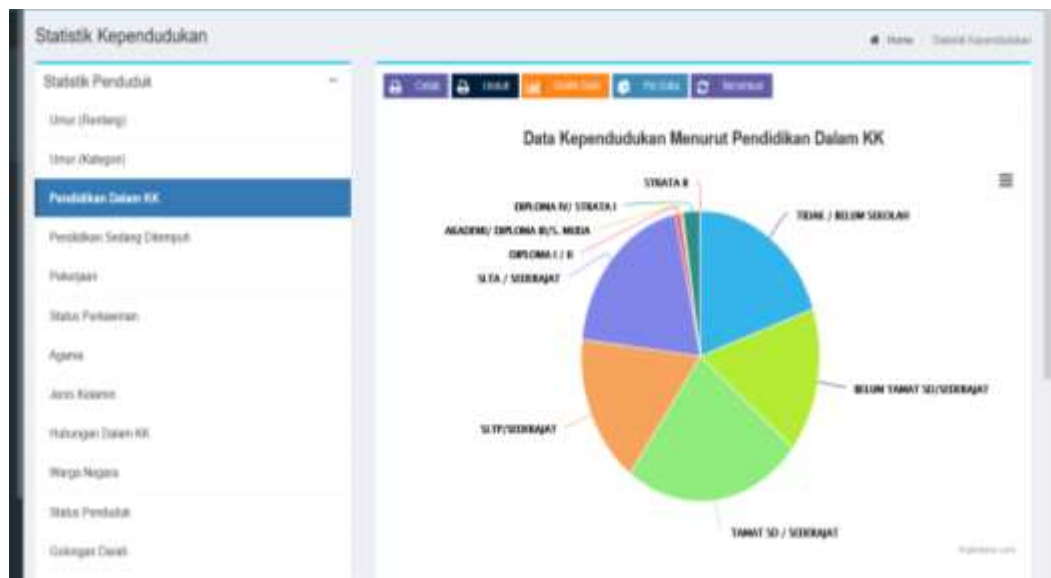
Statistik Kependudukan

Home / Statistik Kependudukan

Statistik Penduduk

Umur (Rentang)

Umur (Kategori)

Pendidikan Dalam KK

Pendidikan Sedang Ditempuh

Pekerjaan

Status Perkawinan

Agama

Jenis Kelamin

Hubungan Dalam KK

Warga Negara

Status Penduduk

Golongan Darah

Cetak | Unduh | Grafik Data | Pie Data | Normal

Data Kependudukan Menurut Pendidikan Dalam KK

STRATA II

DIPLOMA IV/ STRATA I

AKADEMI/ DIPLOMA III/S. MUDA

DIPLOMA I / II

SLTA / SEDERAJAT

TIDAK / BELUM SEKOLAH

BELUM TAMAT SD/SEDERAJAT

SLTP/SEDERAJAT

TAMAT SD / SEDERAJAT

Highcharts.com